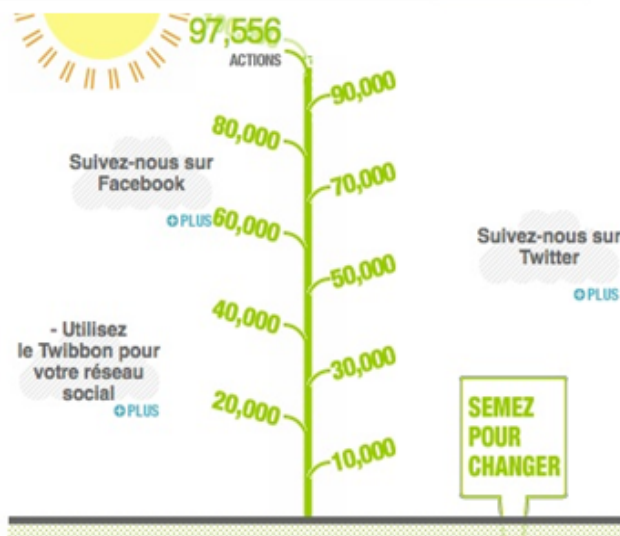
97,556
ACTIONS

90,000
80,000
70,000
60,000
50,000
40,000
30,000
20,000
10,000

Suivez-nous sur Facebook
PLUS

Suivez-nous sur Twitter
PLUS

- Utilisez le Twibbon pour votre réseau social
PLUS

SEMEZ POUR CHANGER